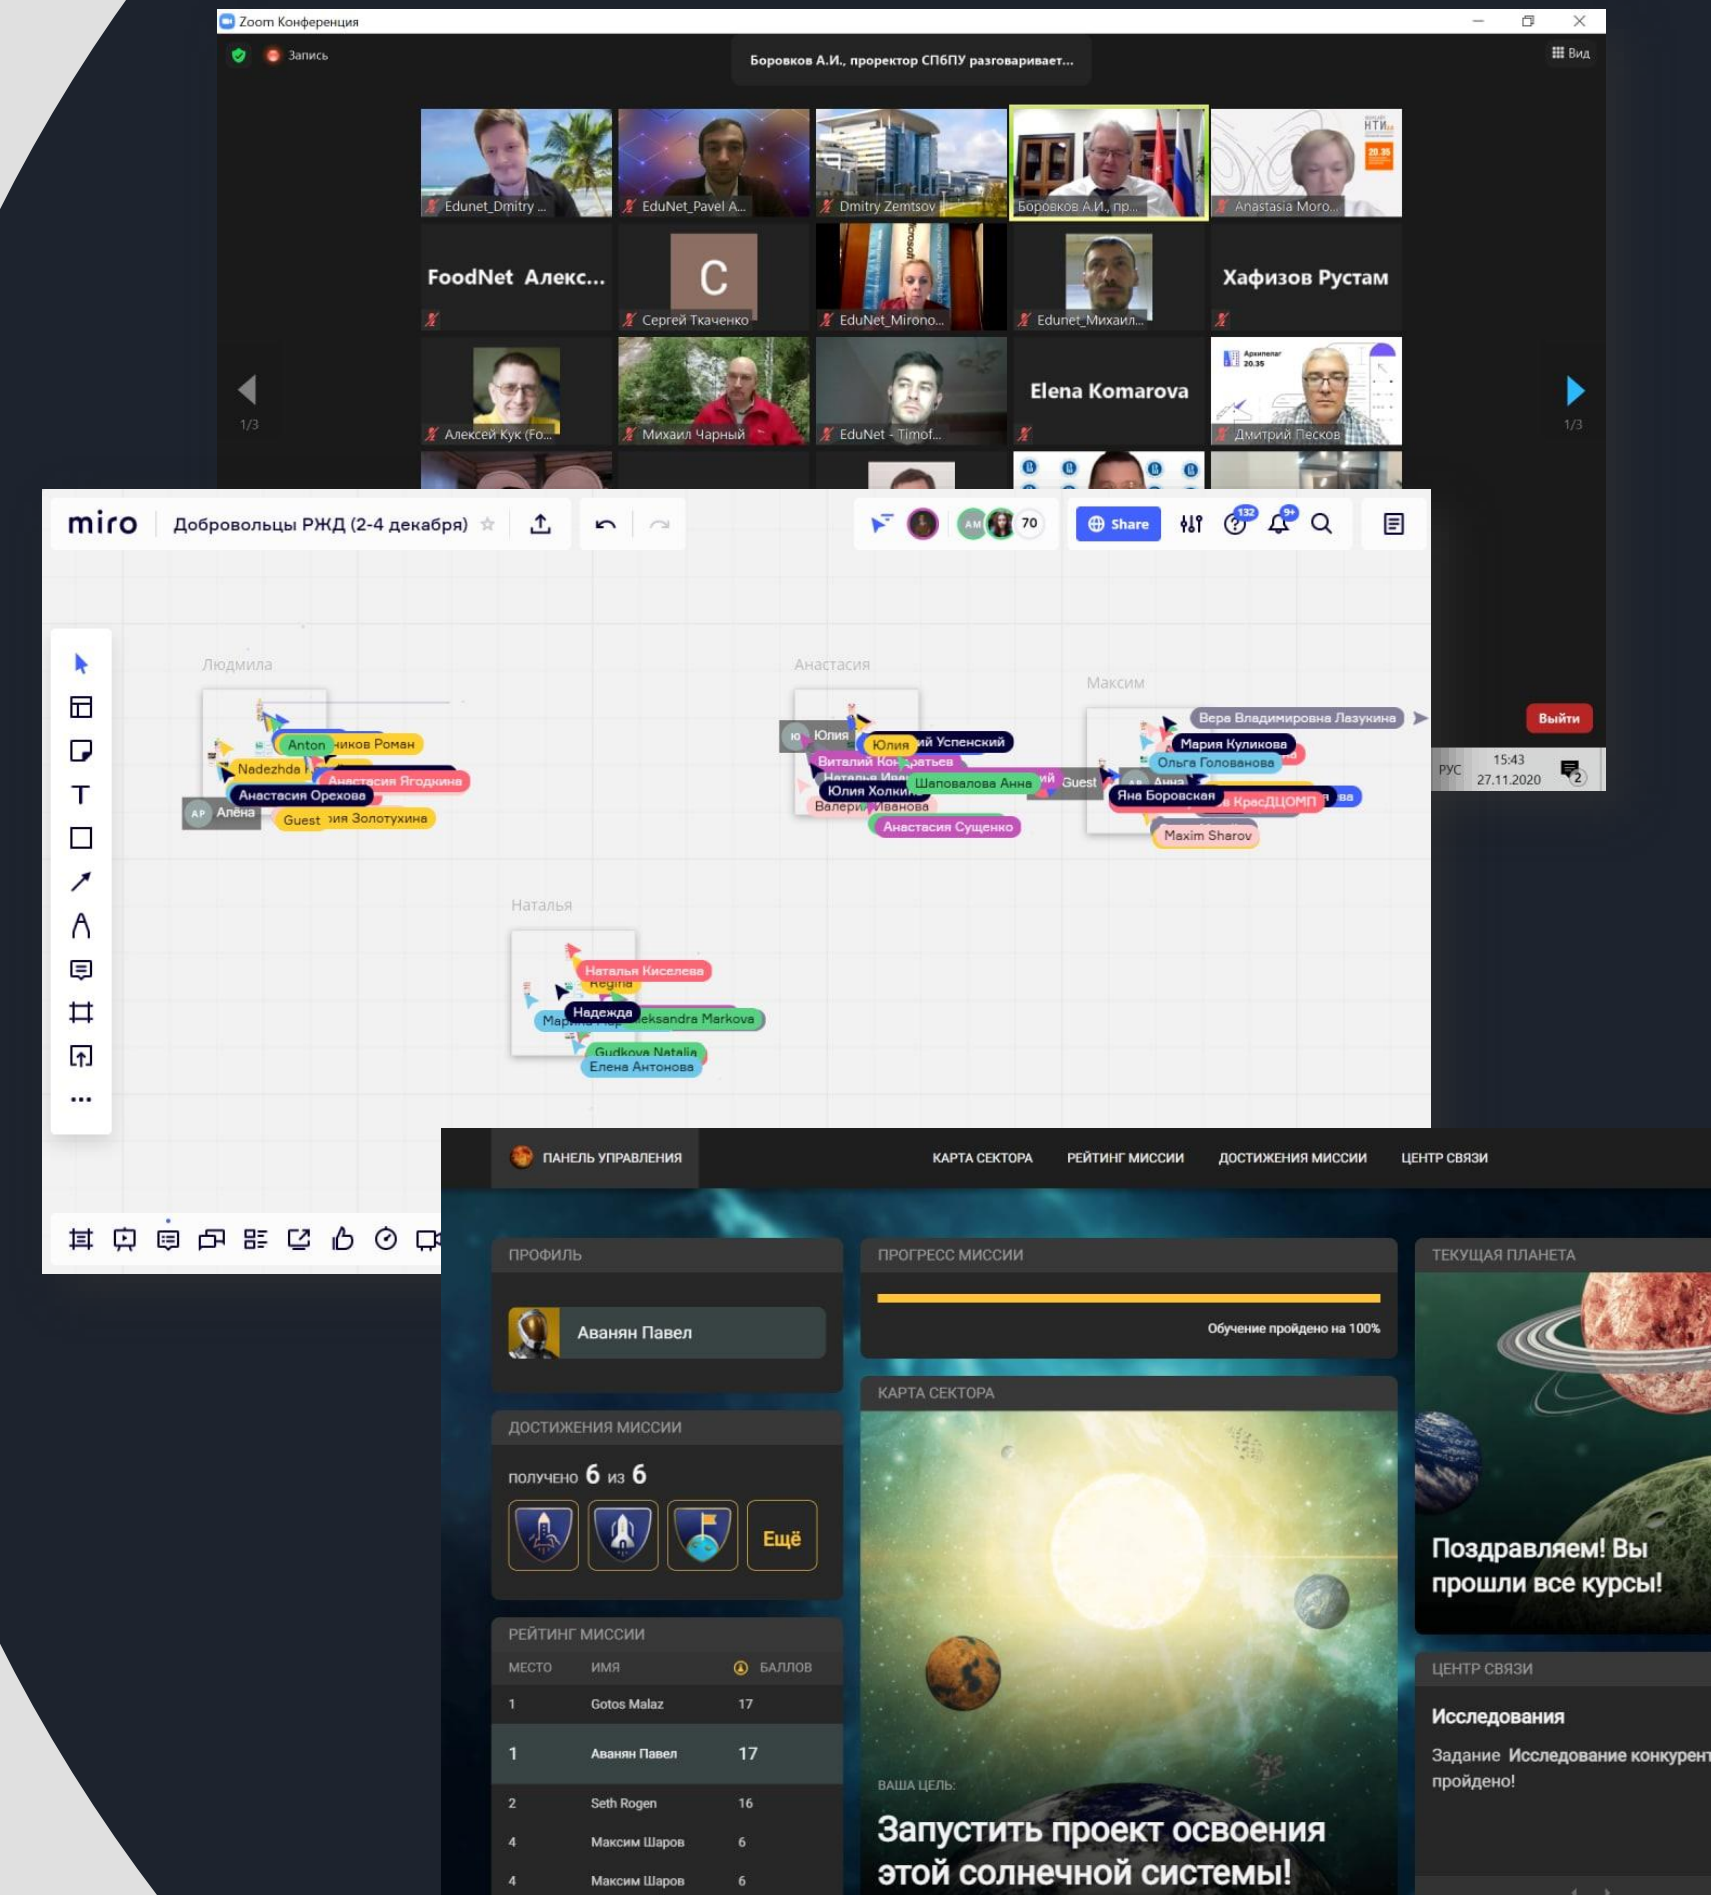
Zoom Конференция

Запись

Боровков А.И., проректор СПбПУ разговаривает...

Вид

Edunet_Dmitry ...
EduNet_Pavel A...
Dmitry Zemtsov
Боровков А.И., пр...
Anastasia Moro...

FoodNet Алекс...
C
Сергей Ткаченко
EduNet_Mirono...
Edunet_Михаил...
Хафизов Рустам

Алексей Кук (Fo...
Михаил Чарный
EduNet - Timof...
Elena Komarova
Дмитрий Песков

1/3
1/3

Выйти

РУС 15:43 27.11.2020

miro Добровольцы РЖД (2-4 декабря)

70 Share

Людмила
Anton
Nadezhda
Анастасия Орехова
Алена
Guest
Анастасия Ягодкина

Анастасия
Юлия
Юлия
Виталий
Юлия Холкина
Шаповалова Анна
Guest
Анастасия Сущенко

Максим
Вера Владимировна Лазукина
Мария Куликова
Ольга Голованова
Яна Боровская
Maxim Sharov

Наталья
Наталья Киселева
Regina
Надежда
Gudkova Natalia
Елена Антонова

ПАНЕЛЬ УПРАВЛЕНИЯ
КАРТА СЕКТОРА
РЕЙТИНГ МИССИИ
ДОСТИЖЕНИЯ МИССИИ
ЦЕНТР СВЯЗИ

ПРОФИЛЬ
Аванян Павел

ПРОГРЕСС МИССИИ
Обучение пройдено на 100%

ТЕКУЩАЯ ПЛАНЕТА
Поздравляем! Вы прошли все курсы!

ДОСТИЖЕНИЯ МИССИИ
получено 6 из 6
Ещё

КАРТА СЕКТОРА
ВАША ЦЕЛЬ:
Запустить проект освоения этой солнечной системы!

РЕЙТИНГ МИССИИ
| МЕСТО | ИМЯ | БАЛЛОВ |
|---|---|---|
| 1 | Gotos Malaz | 17 |
| 1 | Аванян Павел | 17 |
| 2 | Seth Rogen | 16 |
| 4 | Максим Шаров | 6 |
| 4 | Максим Шаров | 6 |

ЦЕНТР СВЯЗИ
Исследования
Задание Исследование конкурент
пройдено!